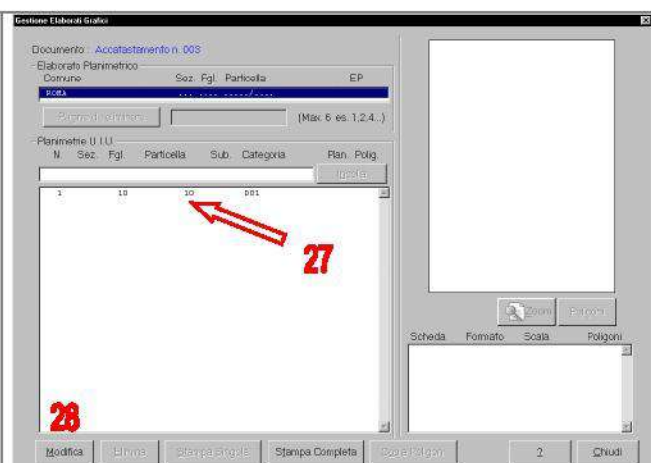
Gestione Elaborati Grafici

Documento : Accatastamento n. 003

Elaborato Planimetrico

Comune Sez. Fgl. Particella EP

ROMA ... .... ...../....

Pagine da stampare (Max 6 es. 1,2,4...)

Planimetrie U.I.U.

N. Sez. Fgl. Particella Sub. Categoria Plan. Polig.

Ignota

1 10 10 001

27

28

Zoom Percorri

Scheda Formato Scala Poligoni

Modifica Elimina Stampa Singola Stampa Completa Crea Poligoni 2 Chiudi